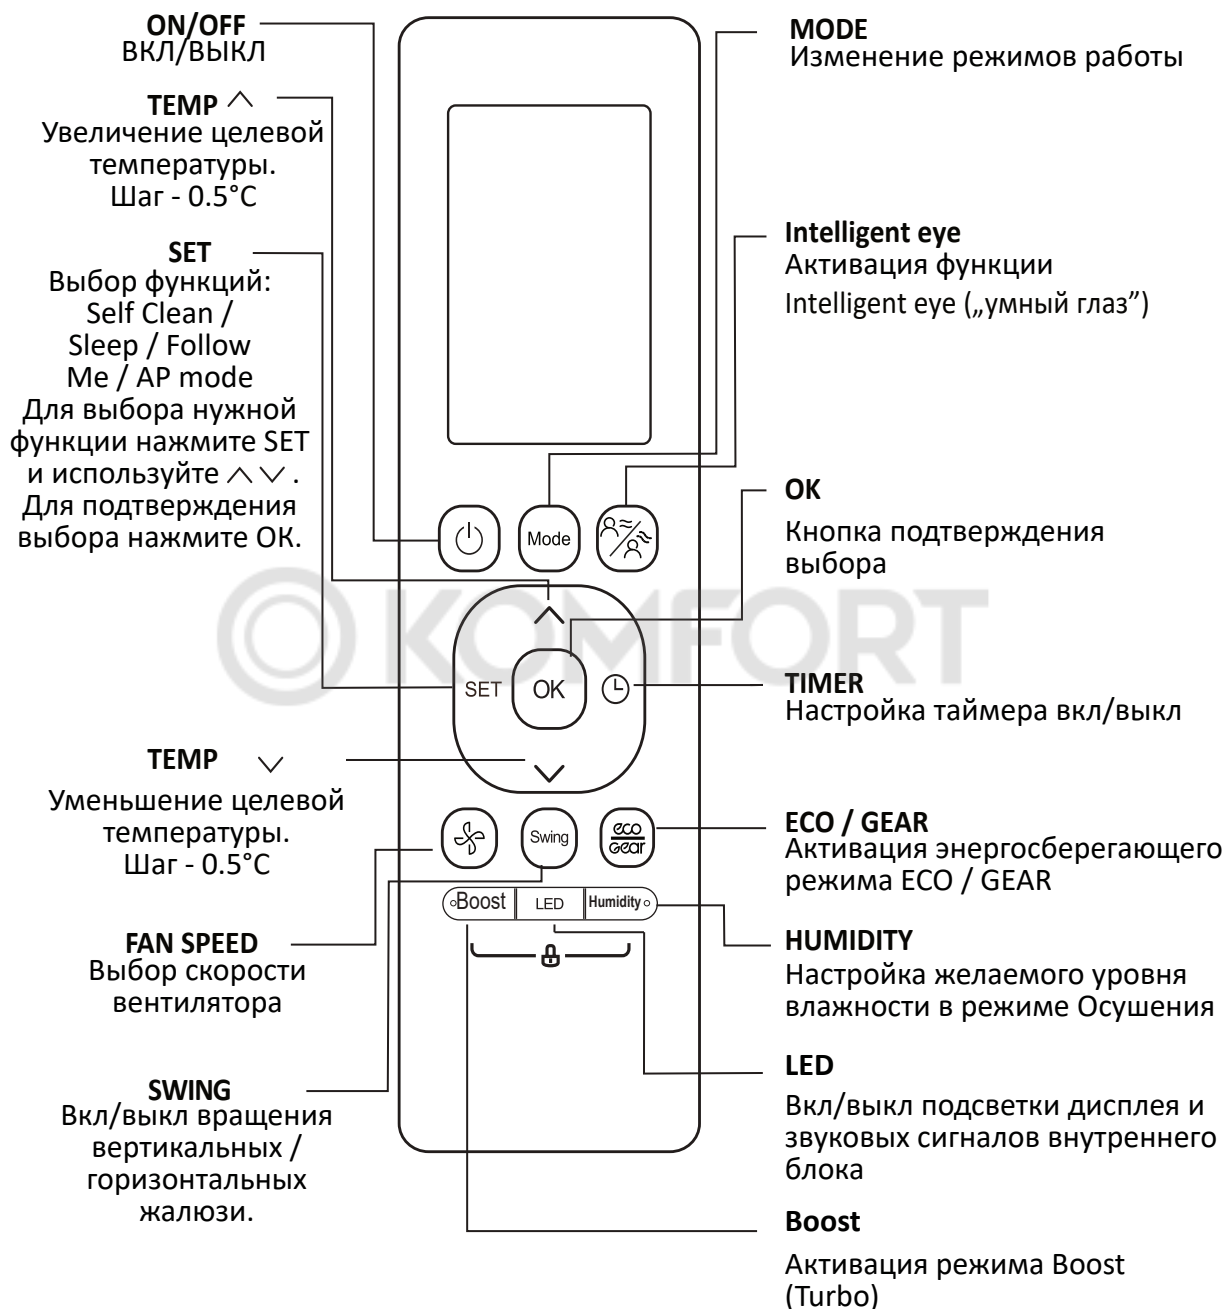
ON/OFF
ВКЛ/ВЫКЛ

TEMP $\wedge$
Увеличение целевой температуры. Шаг - 0.5°C

SET
Выбор функций: Self Clean / Sleep / Follow Me / AP mode
Для выбора нужной функции нажмите SET и используйте $\wedge \vee$ . Для подтверждения выбора нажмите ОК.

TEMP $\vee$
Уменьшение целевой температуры. Шаг - 0.5°C

FAN SPEED
Выбор скорости вентилятора

SWING
Вкл/выкл вращения вертикальных / горизонтальных жалюзи.

Mode

SET OK

Swing

eco Gear

Boost LED Humidity

KOMFORT

MODE
Изменение режимов работы

Intelligent eye
Активация функции Intelligent eye („умный глаз”)

OK
Кнопка подтверждения выбора

TIMER
Настройка таймера вкл/выкл

ECO / GEAR
Активация энергосберегающего режима ECO / GEAR

HUMIDITY
Настройка желаемого уровня влажности в режиме Осушения

LED
Вкл/выкл подсветки дисплея и звуковых сигналов внутреннего блока

Boost
Активация режима Boost (Turbo)